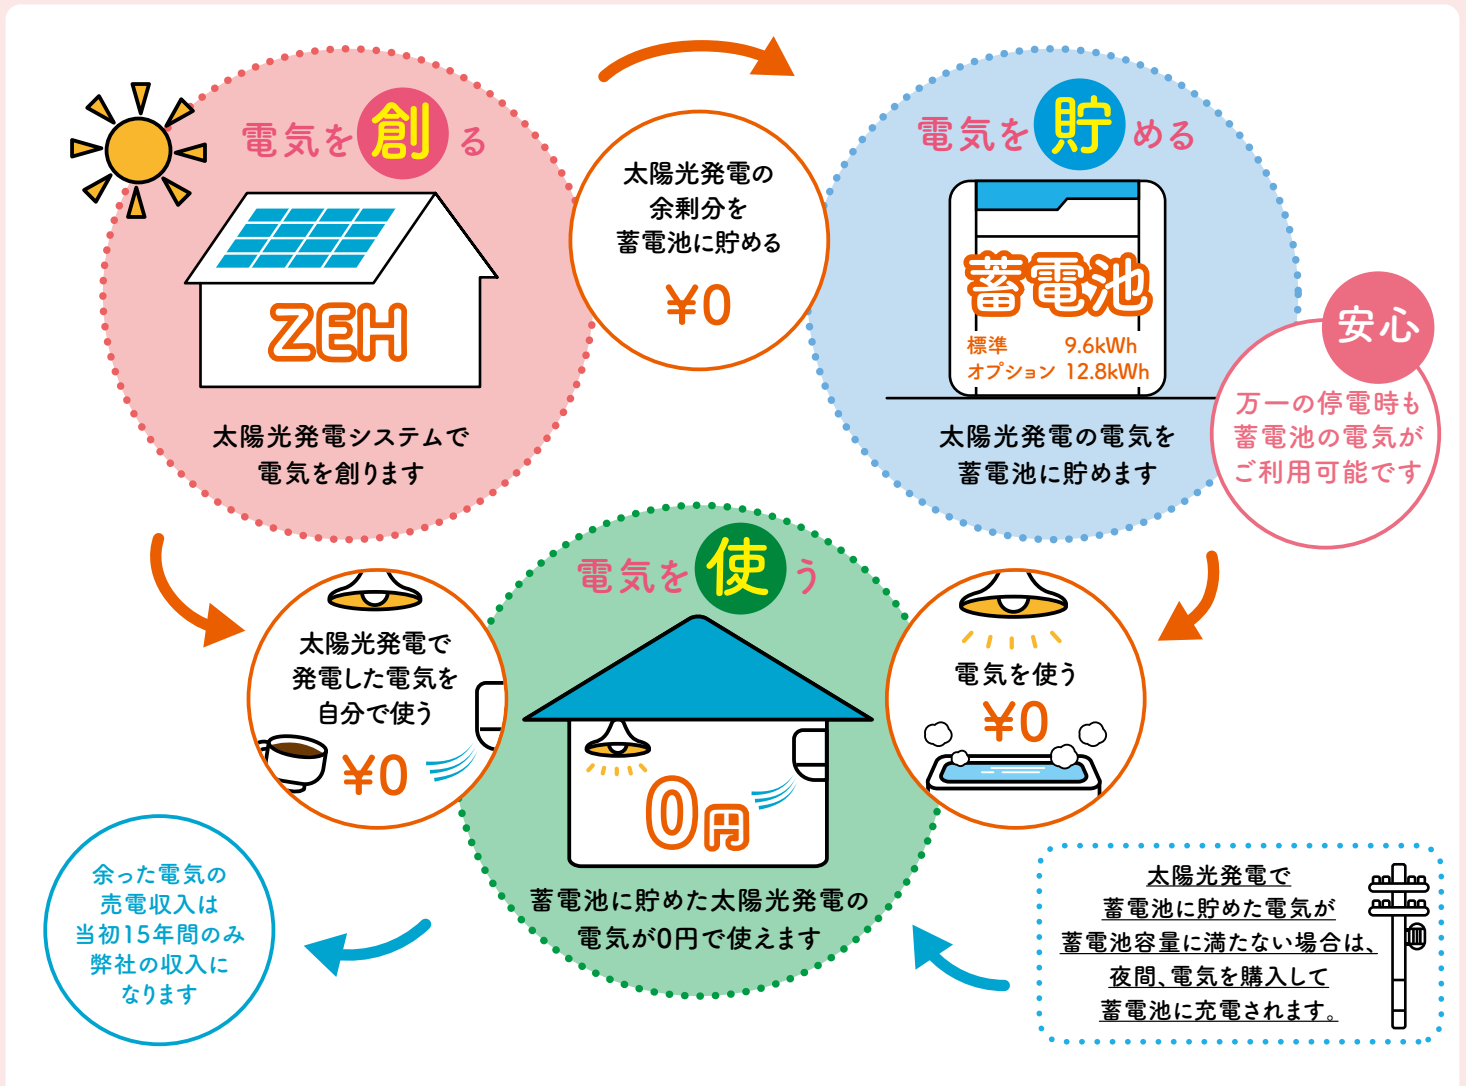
電気を創る

ZEH

太陽光発電システムで電気を創ります

太陽光発電の余剰分を蓄電池に貯める

¥0

電気を貯める

蓄電池

標準 9.6kWh
オプション 12.8kWh

太陽光発電の電気を蓄電池に貯めます

安心

万一の停電時も蓄電池の電気がご利用可能です

電気を使う

太陽光発電で発電した電気を自分で使う

¥0

0円

蓄電池に貯めた太陽光発電の電気が0円で使えます

電気を使う

¥0

余った電気の売電収入は当初15年間のみ弊社の収入になります

太陽光発電で蓄電池に貯めた電気が蓄電池容量に満たない場合は、夜間、電気を購入して蓄電池に充電されます。